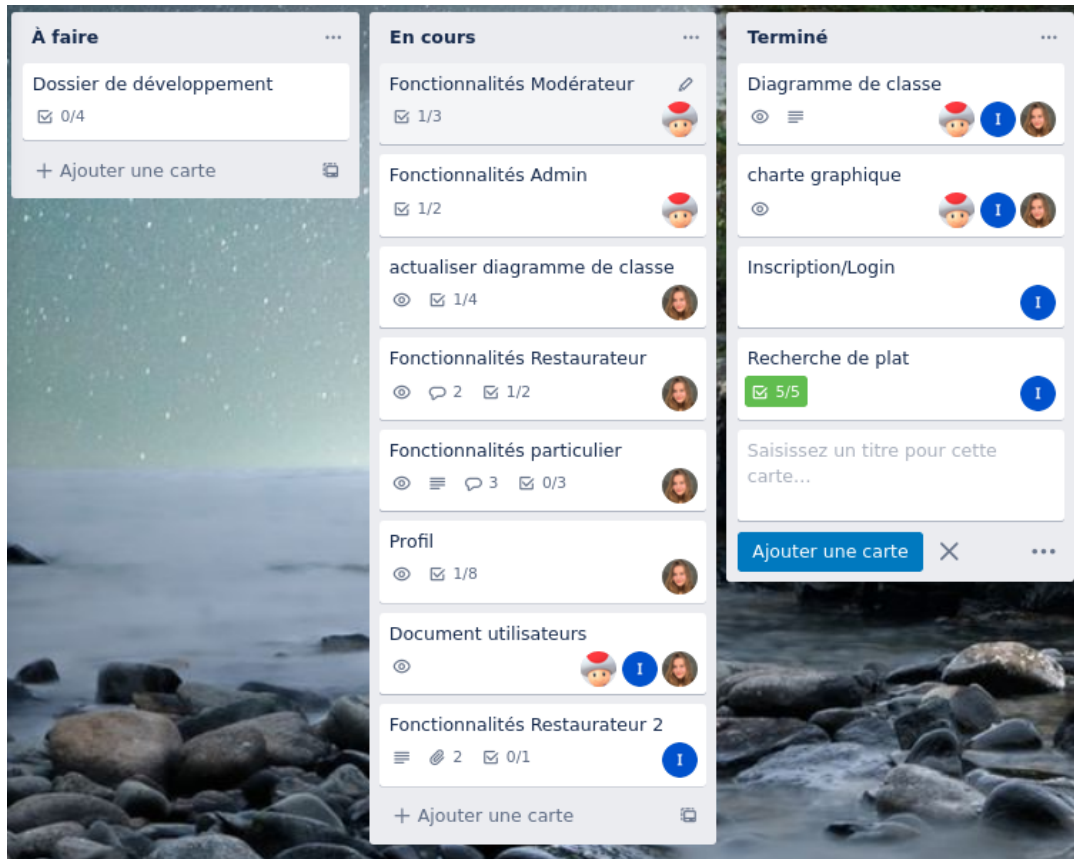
À faire ...

Dossier de développement
0/4

+ Ajouter une carte

En cours ...

Fonctionnalités Modérateur
1/3

Fonctionnalités Admin
1/2

actualiser diagramme de classe
1/4

Fonctionnalités Restaurateur
2 1/2

Fonctionnalités particulier
3 0/3

Profil
1/8

Document utilisateurs
I

Fonctionnalités Restaurateur 2
2 0/1
I

+ Ajouter une carte

Terminé ...

Diagramme de classe
I

charte graphique
I

Inscription/Login
I

Recherche de plat
5/5
I

Saisissez un titre pour cette carte...

Ajouter une carte ✕ ...